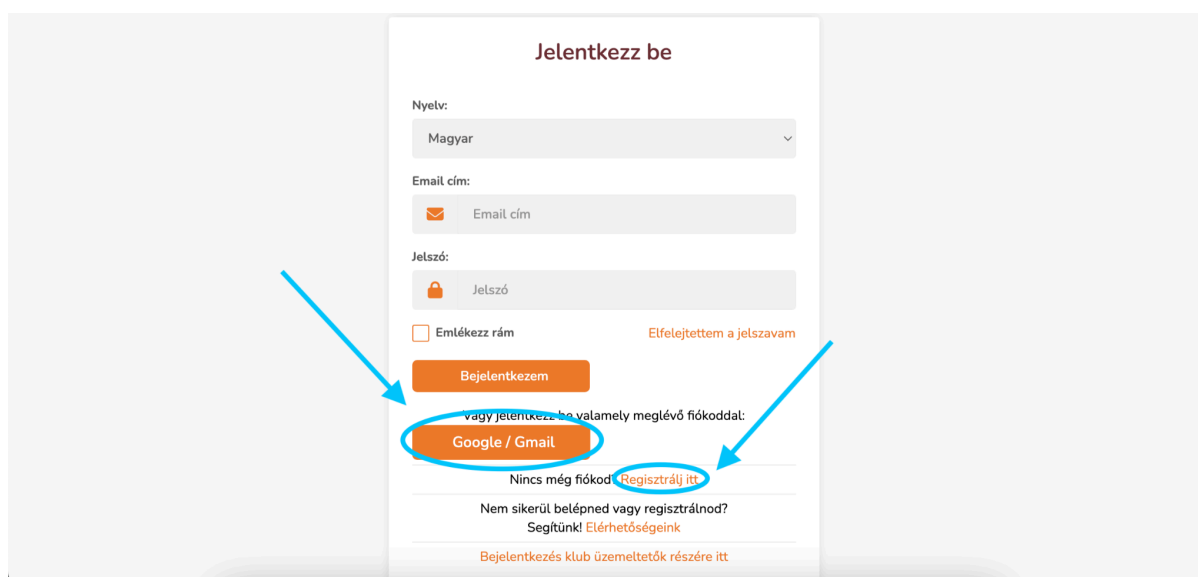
Jelentkezz be

Nyelv:

Magyar

Email cím:

Email cím

Jelszó:

Jelszó

Emlékezz rám

Elfelejtettem a jelszavam

Bejelentkezem

Vagy jelentkezz be valamely meglévő fiókoddal:

Google / Gmail

Nincs még fiókod? Regisztrálj itt

Nem sikerül belépned vagy regisztrálnod?
Segítünk! Elérhetőségeink

Bejelentkezés klub üzemeltetők részére itt